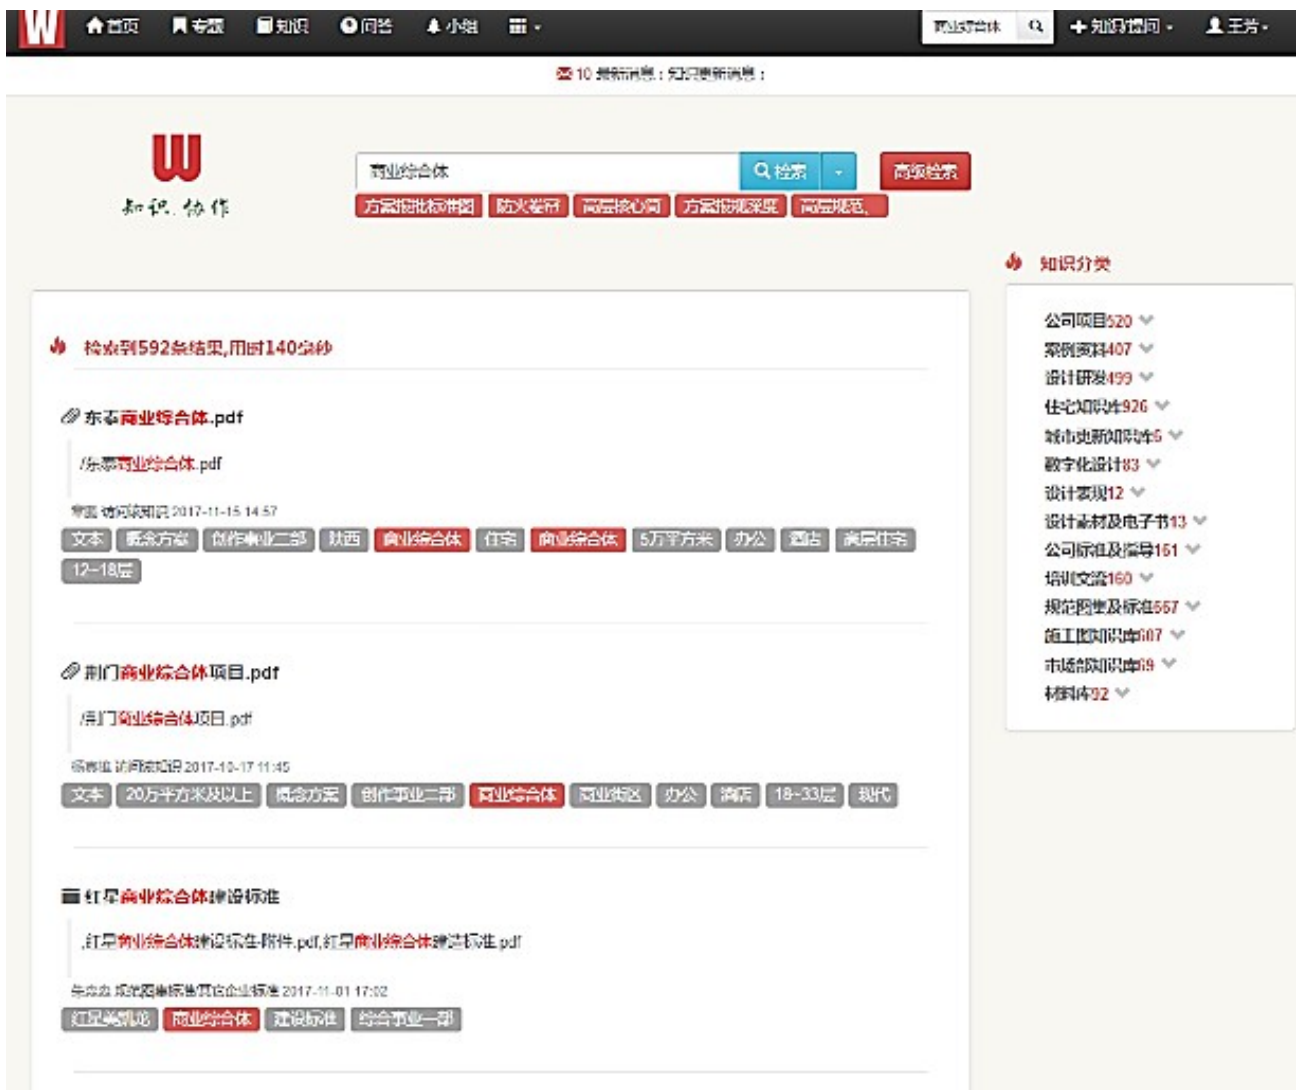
W 首页 专题 知识 问答 小组 

商业综合体 + 知识提问 王芳

10 最新消息：知识更新消息：

W
知识.协作

商业综合体 检索 高级检索

方案报批标准图 防火卷帘 高层核心筒 方案报规深度 高层规范

检索到592条结果,用时140毫秒

东泰商业综合体.pdf

/东泰商业综合体.pdf

常磊 研究院知识 2017-11-15 14:57

文本 概念方案 创作事业二部 陕西 商业综合体 住宅 商业综合体 5万平方米 办公 酒店 高层住宅 12~18层

荆门商业综合体项目.pdf

/荆门商业综合体项目.pdf

杨春旭 研究院知识 2017-10-17 11:45

文本 20万平方米及以上 概念方案 创作事业二部 商业综合体 商业街区 办公 酒店 18~33层 现代

红星商业综合体建设标准

,红星商业综合体建设标准-附件.pdf,红星商业综合体建设标准.pdf

朱杰杰 规范图集标准/其它企业标准 2017-11-01 17:02

红星美凯龙 商业综合体 建设标准 综合事业一部

知识分类

公司项目520
案例资料407
设计研发499
住宅知识库926
城市更新知识库5
数字化设计83
设计表现12
设计素材及电子书13
公司标准及指导151
培训交流160
规范图集及标准567
施工图知识库507
市场部知识库9
材料库92